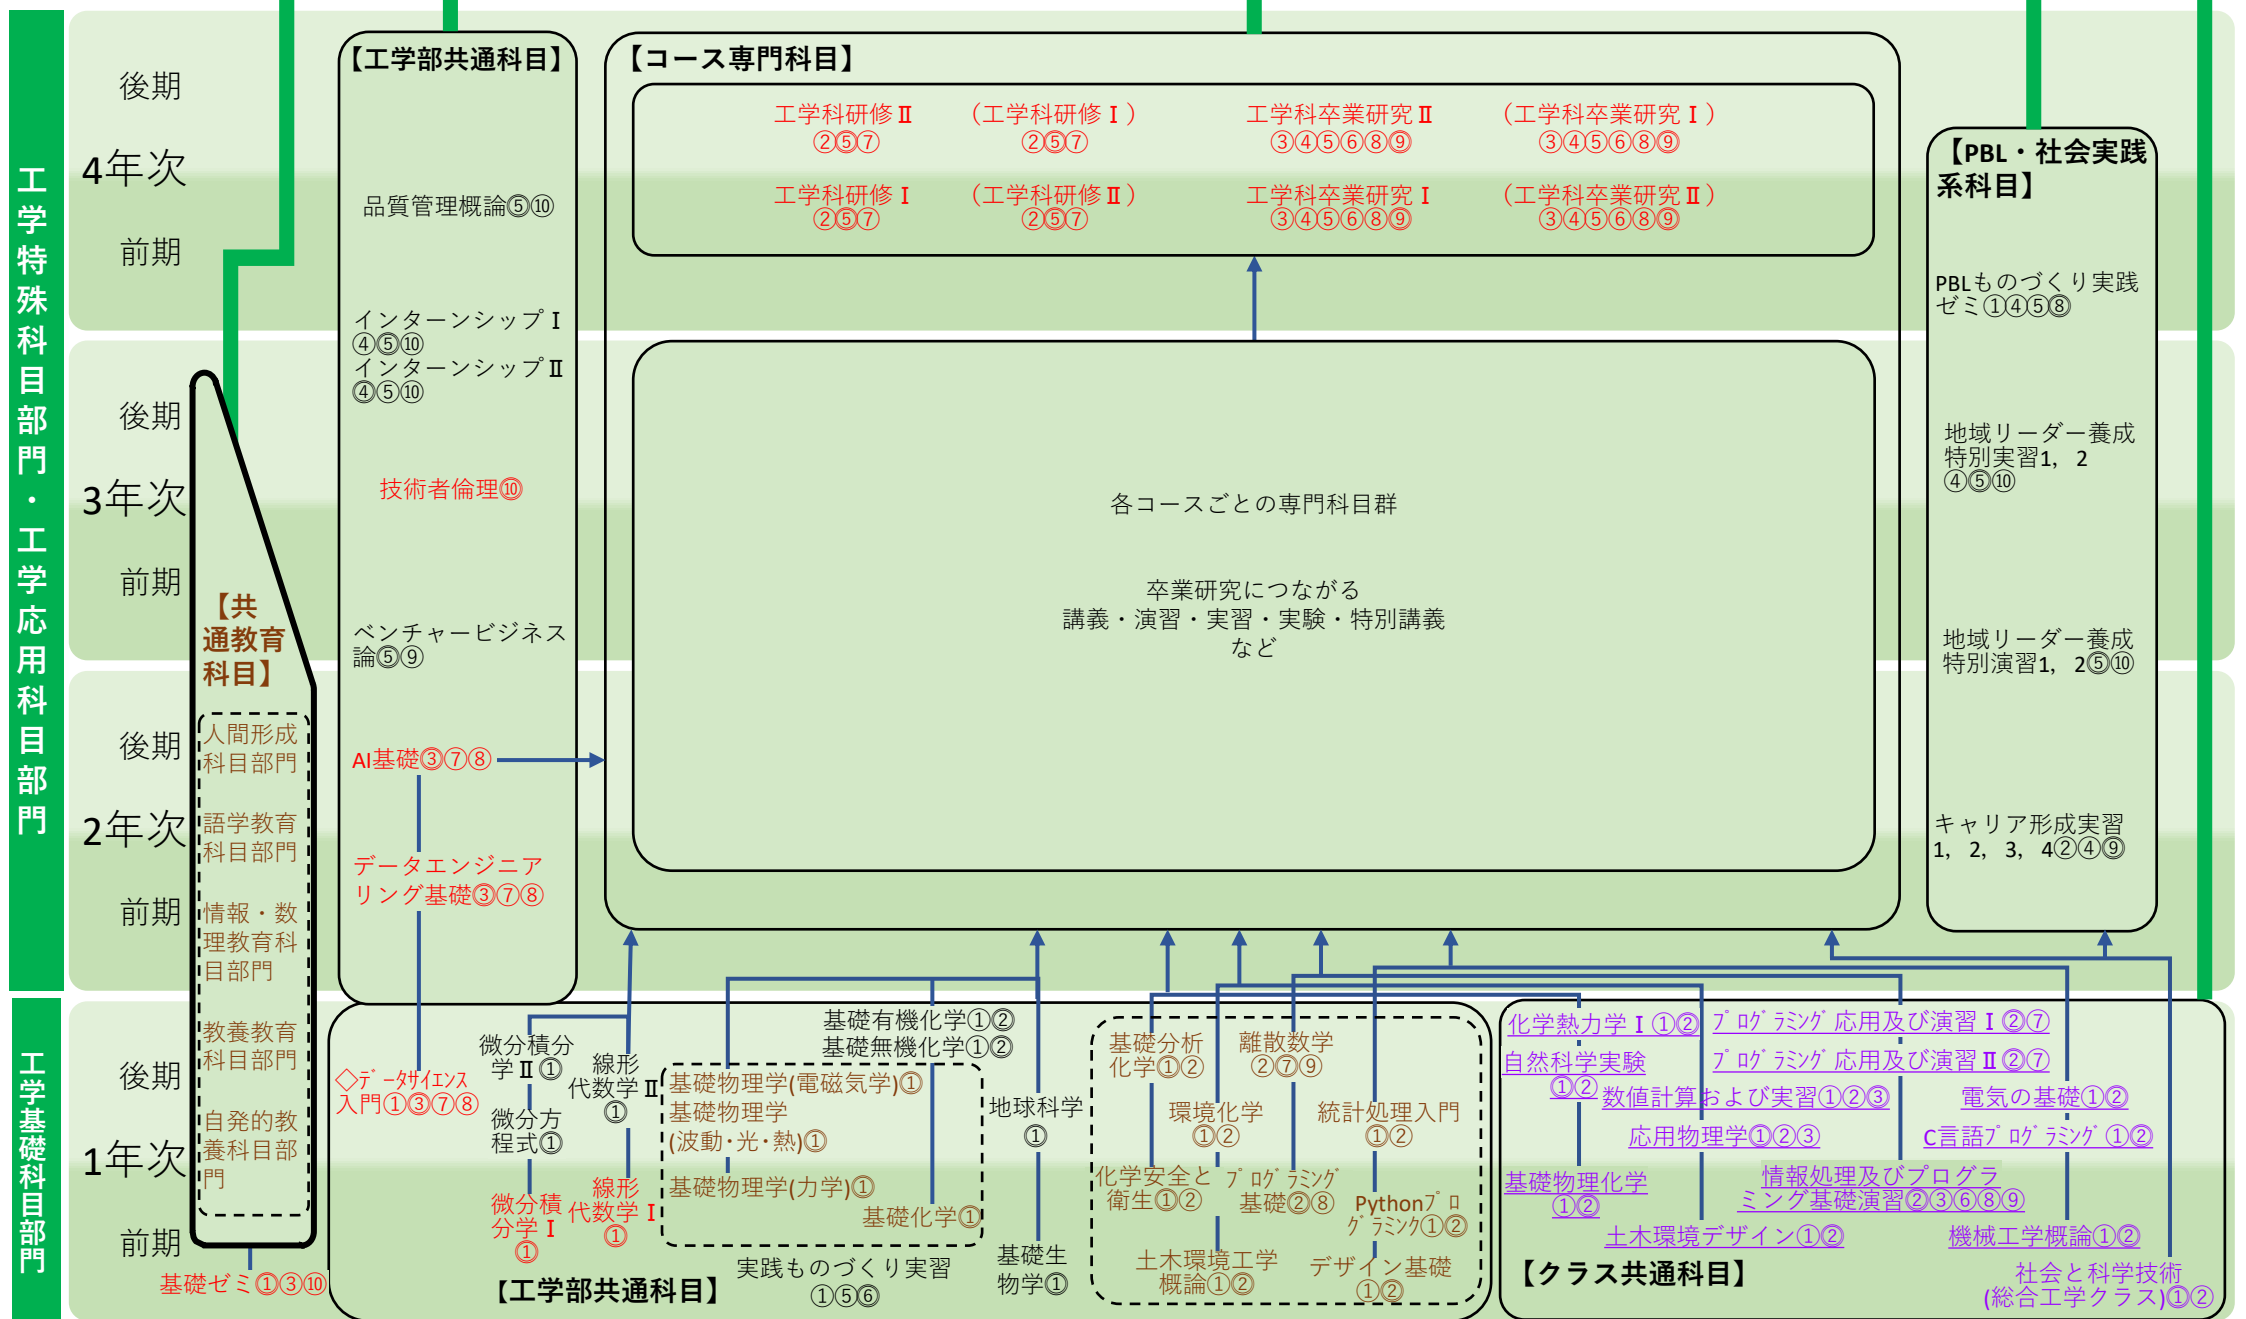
工学特殊科目部門・工学応用科目部門

工学基礎科目部門

4年次
後期
前期

3年次
後期
前期

2年次
後期
前期

1年次
後期
前期

【工学部共通科目】
品質管理概論⑤⑩
インターンシップⅠ④⑤⑩
インターンシップⅡ④⑤⑩
技術者倫理⑩
ベンチャービジネス論⑤⑨
AI基礎③⑦⑧
データエンジニアリング基礎③⑦⑧

【コース専門科目】
工学科研修Ⅱ②⑤⑦
（工学科研修Ⅰ）②⑤⑦
工学科卒業研究Ⅱ③④⑤⑥⑧⑨
（工学科卒業研究Ⅰ）③④⑤⑥⑧⑨
工学科研修Ⅰ②⑤⑦
（工学科研修Ⅱ）②⑤⑦
工学科卒業研究Ⅰ③④⑤⑥⑧⑨
（工学科卒業研究Ⅱ）③④⑤⑥⑧⑨

各コースごとの専門科目群

卒業研究につながる
講義・演習・実習・実験・特別講義
など

【PBL・社会実践系科目】
PBLものづくり実践ゼミ①④⑤⑧
地域リーダー養成特別実習1，2④⑤⑩
地域リーダー養成特別演習1，2⑤⑩
キャリア形成実習1，2，3，4②④⑨

【共通教育科目】
人間形成科目部門
語学教育科目部門
情報・数理教育科目部門
教養教育科目部門
自発的教養科目部門
基礎ゼミ①③⑩

◇データサイエンス入門①③⑦⑧
微分積分学Ⅱ①
線形代数学Ⅱ①
微分方程式①
微分積分学Ⅰ①
線形代数学Ⅰ①
基礎有機化学①②
基礎無機化学①②
基礎物理学(電磁気学)①
基礎物理学(波動・光・熱)①
基礎物理学(力学)①
基礎化学①
地球科学①
基礎生物学①
実践ものづくり実習①⑤⑥
【工学部共通科目】

基礎分析化学①②
離散数学②⑦⑨
環境化学①②
統計処理入門①②
化学安全と衛生①②
プログラミング基礎②⑧
Pythonプログラミング①②
土木環境工学概論①②
デザイン基礎①②

化学熱力学Ⅰ①②
プログラミング応用及び演習Ⅰ②⑦
自然科学実験①②
プログラミング応用及び演習Ⅱ②⑦
数値計算および実習①②③
電気の基礎①②
応用物理学①②③
C言語プログラミング①②
基礎物理化学①②
情報処理及びプログラミング基礎演習②③⑥⑧⑨
土木環境デザイン①②
機械工学概論①②
【クラス共通科目】
社会と科学技術(総合工学クラス)①②